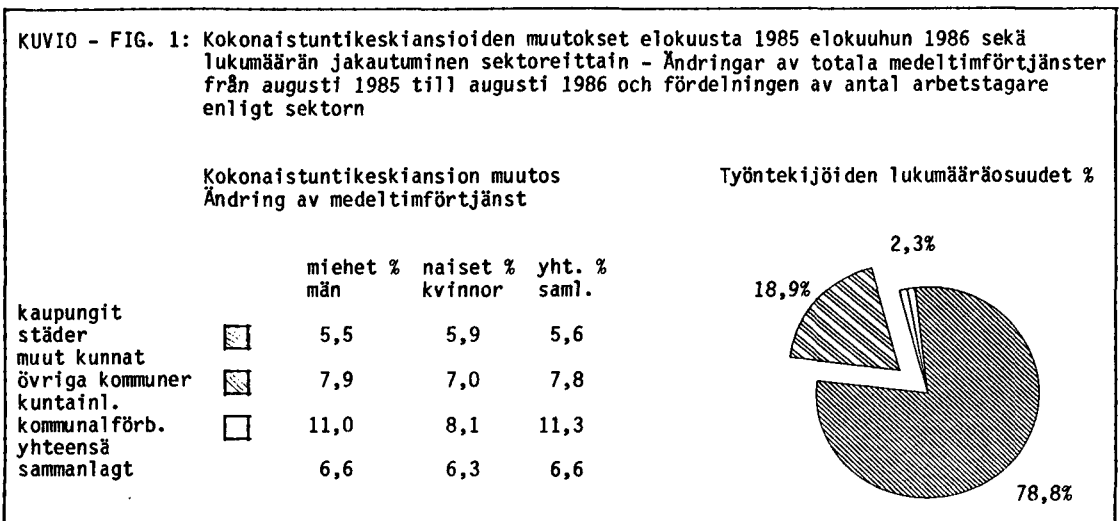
KUVIO - FIG. 1: Kokonaistuntikeskiansioiden muutokset elokuusta 1985 elokuuhun 1986 sekä lukumäärän jakautuminen sektoreittain - Ändringar av totala medeltimförtjänster från augusti 1985 till augusti 1986 och fördelningen av antal arbetstagare enligt sektorn

Kokonaistuntikeskiansion muutos
Ändring av medeltimförtjänst

Työntekijöiden lukumääräosuudet %

| | miehet % män | naiset % kvinnor | yht. % saml. |
|---|---|---|---|
| kaupungit städer | 5,5 | 5,9 | 5,6 |
| muut kunnat övriga kommuner | 7,9 | 7,0 | 7,8 |
| kuntainl. kommunalförb. | 11,0 | 8,1 | 11,3 |
| yhteensä sammanlagt | 6,6 | 6,3 | 6,6 |

2,3%
18,9%
78,8%